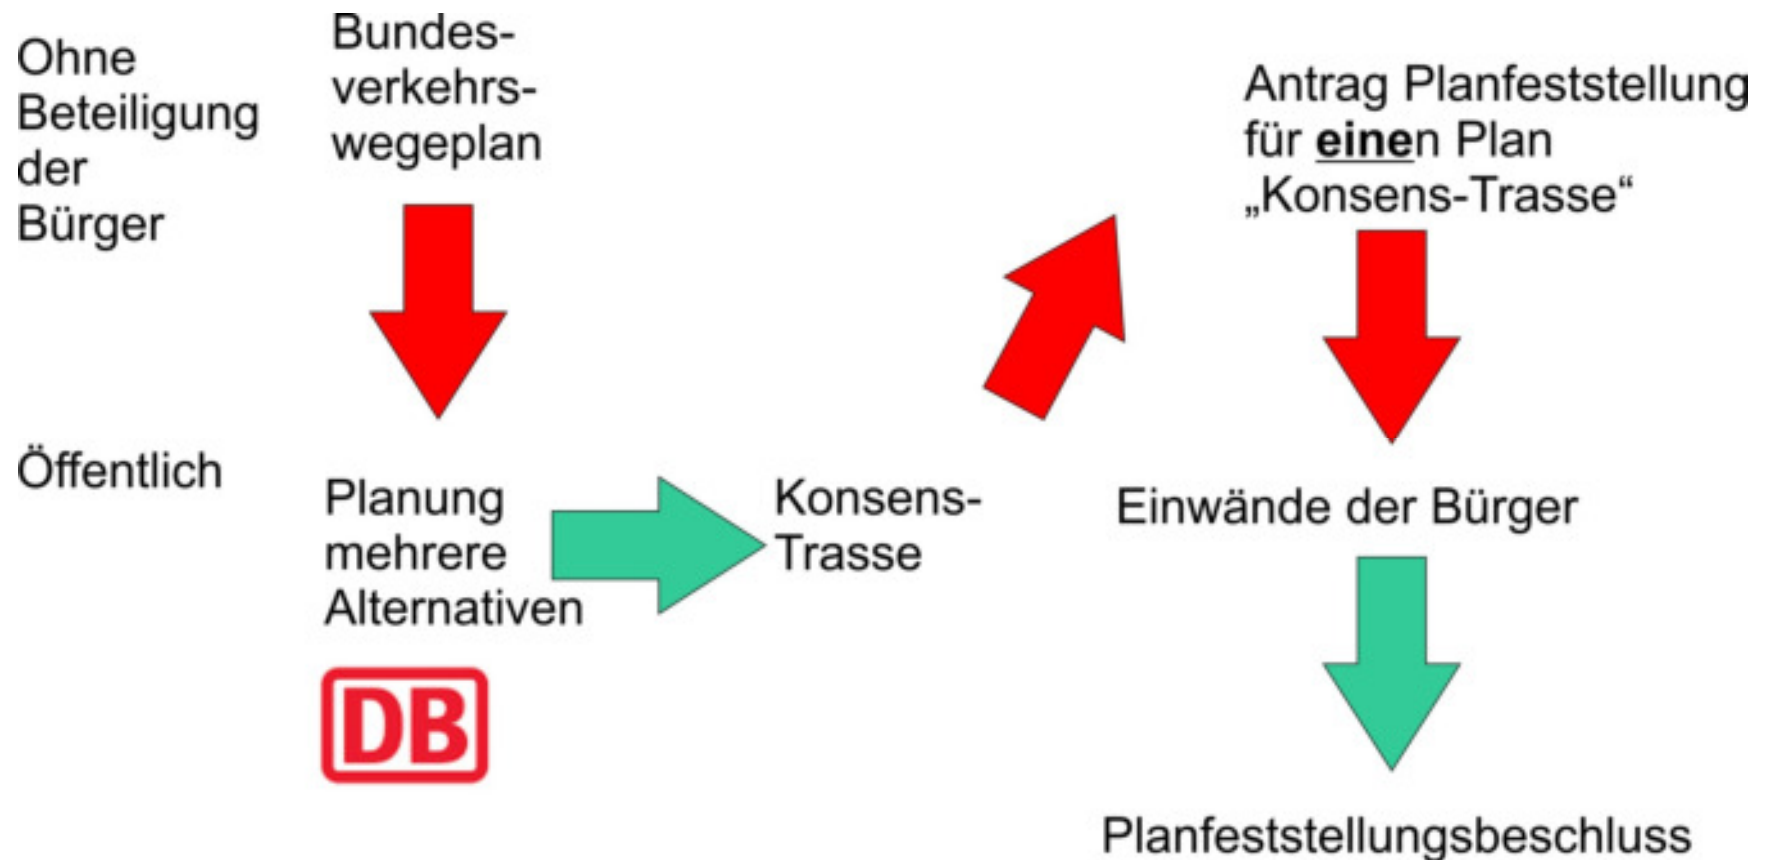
Ohne Beteiligung der Bürger

Bundesverkehrswegeplan

Antrag Planfeststellung für **eine**n Plan „Konsens-Trasse“

Öffentlich

Planung mehrere Alternativen

Konsens-Trasse

Einwände der Bürger

DB

Planfeststellungsbeschluss